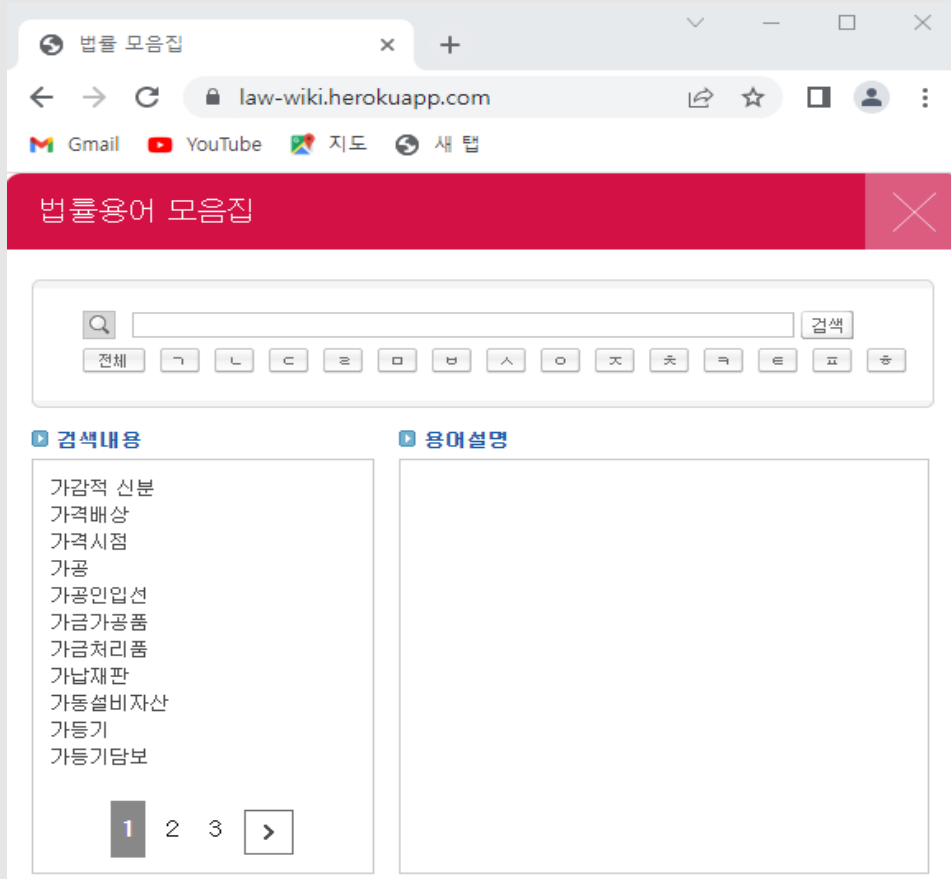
법률 모음집

law-wiki.herokuapp.com

Gmail YouTube 지도 새 탭

법률용어 모음집

검색

전체 ㄱ ㄴ ㄷ ㄹ ㅁ ㅂ ㅅ ㅇ ㅈ ㅊ ㅋ ㅌ ㅍ ㅎ

검색내용

가감적 신분
가격배상
가격시점
가공
가공인입선
가금가공품
가금처리품
가납재판
가동설비자산
가등기
가등기담보

1 2 3 >

용어설명